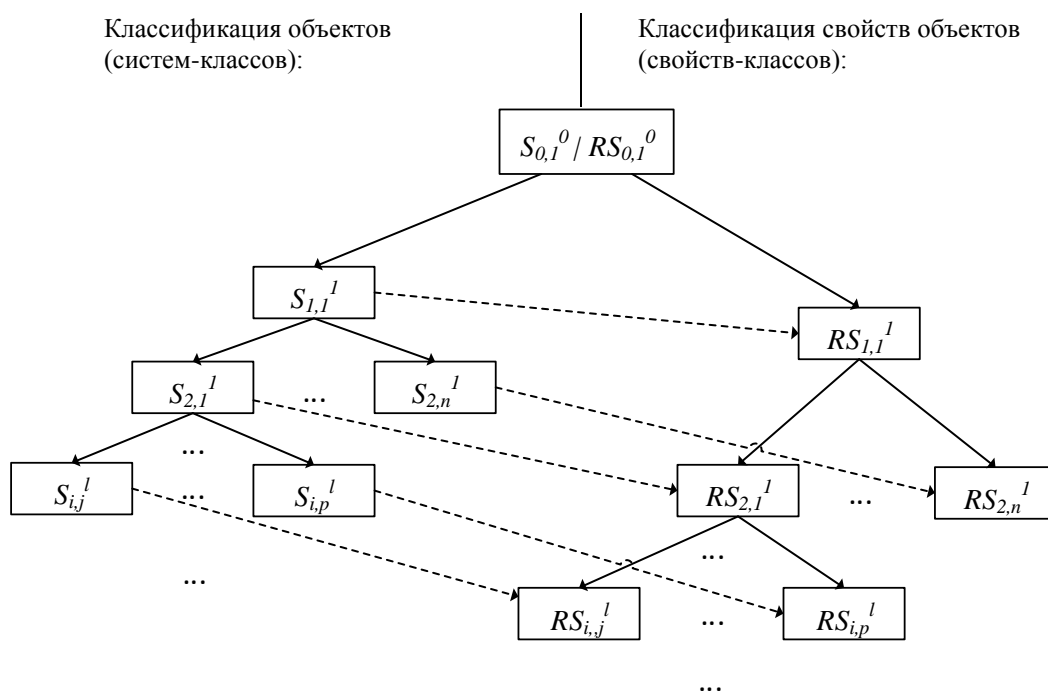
Классификация объектов (систем-классов):

Классификация свойств объектов (свойств-классов):

$S_{0,1}^{0}$ / $RS_{0,1}^{0}$

$S_{1,1}^{1}$

$RS_{1,1}^{1}$

$S_{2,1}^{1}$ ... $S_{2,n}^{1}$

...

$S_{i,j}^{l}$ ... $S_{i,p}^{l}$

$RS_{2,1}^{1}$ ... $RS_{2,n}^{1}$

...

...

$RS_{i,,j}^{l}$ ... $RS_{i,p}^{l}$

...